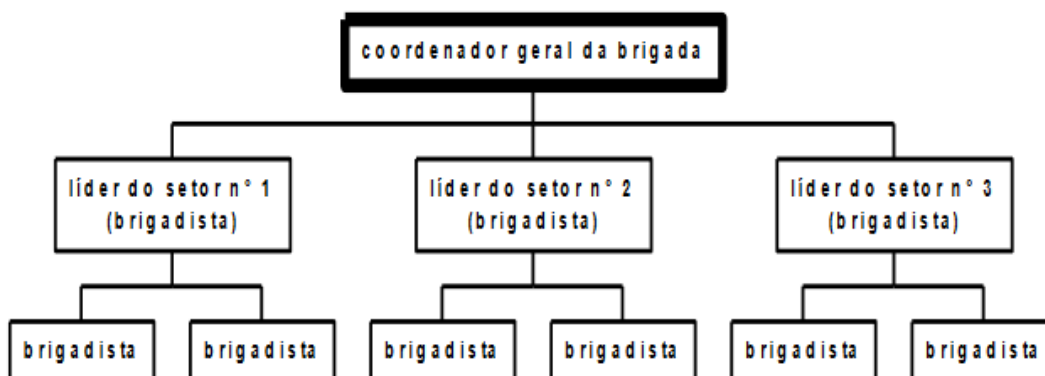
coordenador geral da brigada

líder do setor n° 1 (brigadista)

líder do setor n° 2 (brigadista)

líder do setor n° 3 (brigadista)

brigadista

brigadista

brigadista

brigadista

brigadista

brigadista